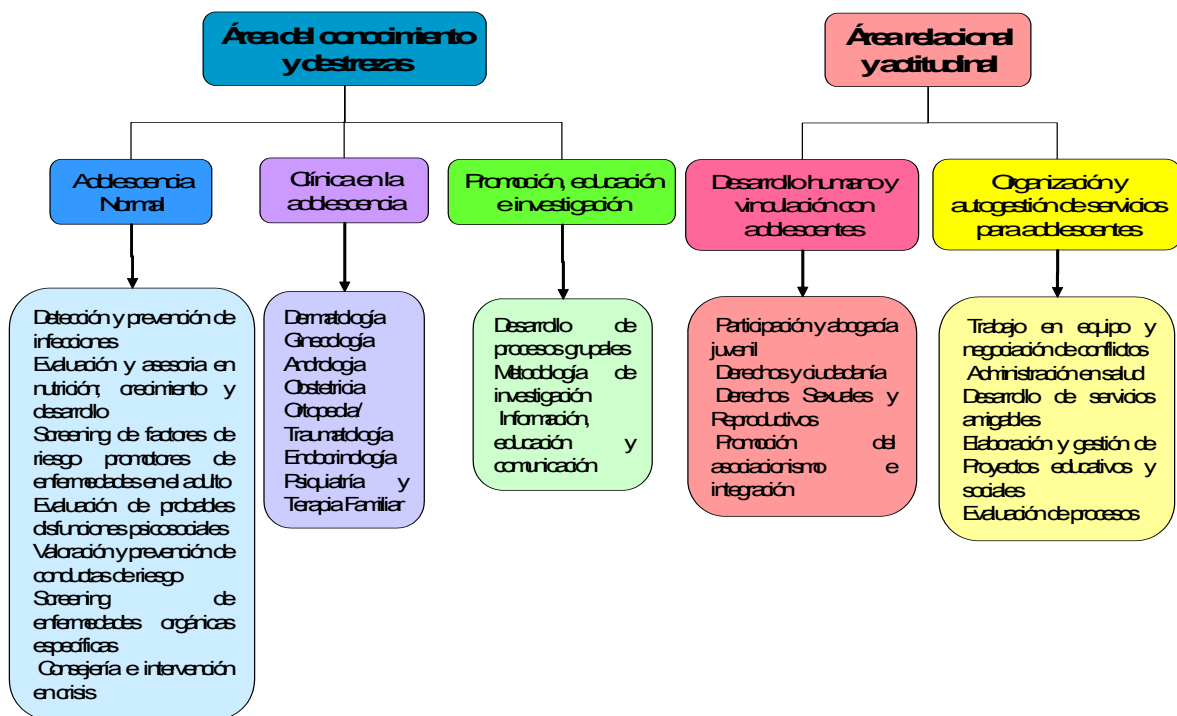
Área del conocimiento y destrezas

Área relacional y actitudinal

Adolescencia Normal

Clínica en la adolescencia

Promoción, educación e investigación

Desarrollo humano y vinculación con adolescentes

Organización y autogestión de servicios para adolescentes

Detección y prevención de infecciones
Evaluación y asesoria en nutrición; crecimiento y desarrollo
Screening de factores de riesgo promotores de enfermedades en el adulto
Evaluación de probables disfunciones psicosociales
Valoración y prevención de conductas de riesgo
Screening de enfermedades orgánicas específicas
Consejería e intervención en crisis

Dermatología
Ginecología
Andrología
Obstetricia
Ortopedia/ Traumatología
Endocrinología
Psiquiatría y Terapia Familiar

Desarrollo de procesos grupales
Metodología de investigación
Información, educación y comunicación

Participación y abogacía juvenil
Derechos y ciudadanía
Derechos Sexuales y Reproductivos
Promoción del asociacionismo e integración

Trabajo en equipo y negociación de conflictos
Administración en salud
Desarrollo de servicios amigables
Elaboración y gestión de Proyectos educativos y sociales
Evaluación de procesos